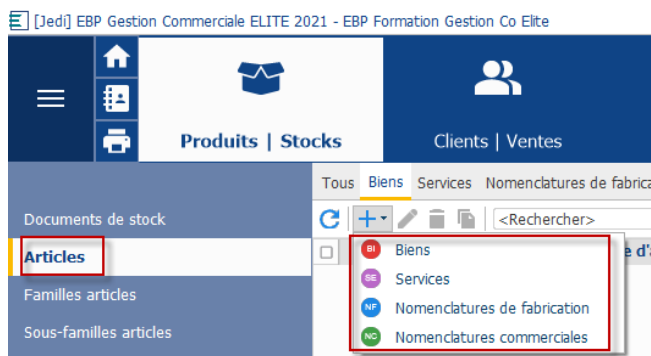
[Jedi] EBP Gestion Commerciale ELITE 2021 - EBP Formation Gestion Co Elite

Produits | Stocks

Clients | Ventes

Tous Biens Services Nomenclatures de fabrica

<Rechercher>

Documents de stock

Articles

Familles articles

Sous-familles articles

BI Biens

SE Services

NF Nomenclatures de fabrication

NC Nomenclatures commerciales